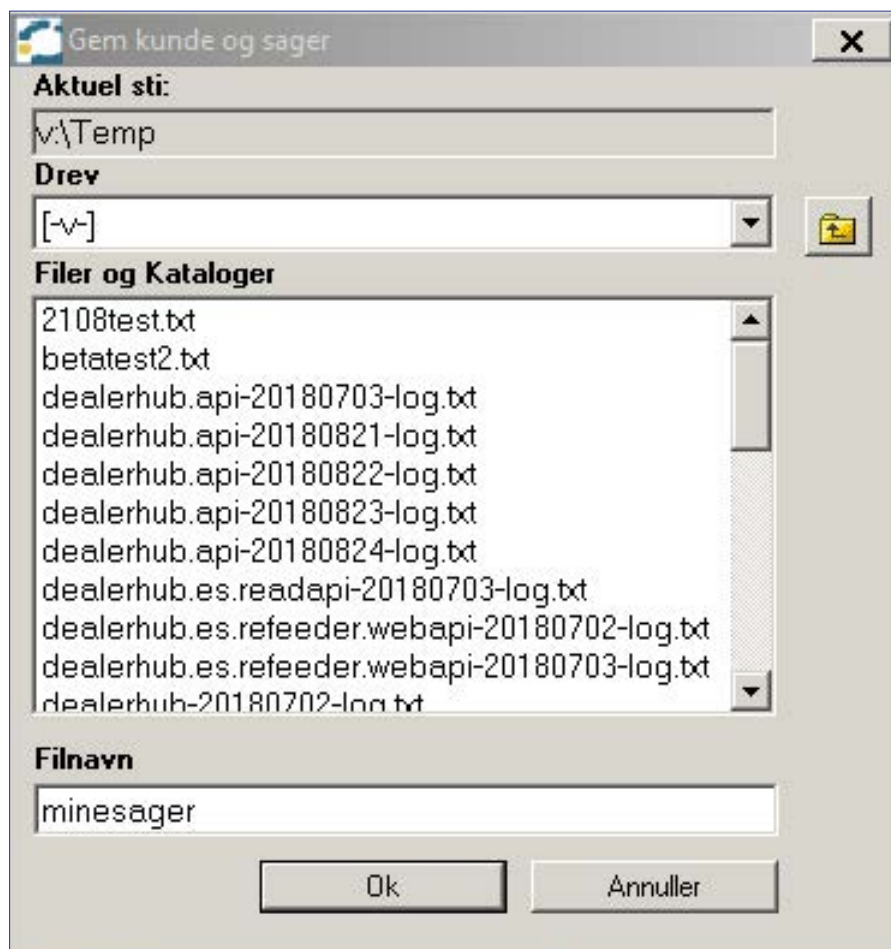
Gem kunde og sager
×
Aktuel sti:
v:\Temp
Drev
[-v-]
Filer og Kataloger
2108test.txt
betatest2.txt
dealerhub.api-20180703-log.txt
dealerhub.api-20180821-log.txt
dealerhub.api-20180822-log.txt
dealerhub.api-20180823-log.txt
dealerhub.api-20180824-log.txt
dealerhub.es.readapi-20180703-log.txt
dealerhub.es.refeeder.webapi-20180702-log.txt
dealerhub.es.refeeder.webapi-20180703-log.txt
dealerhub-20180702-log.txt
Filnavn
minesager
Ok
Annuller